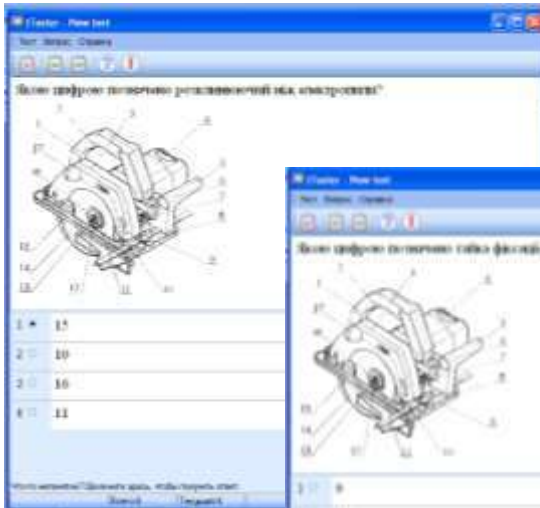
Cluster - New test
Тест Вікно Справка
Яким цифрою позначено розклинювальний ніж електропилки?
1
17
16
12
14
13
17
11
10
9
8
7
5
3
2
1 15
2 10
3 16
4 11
Чтобы изменить? Щелкните здесь, чтобы покрыть ответ
Cluster - New test
Тест Вікно Справка
Якою цифрою позначено гайку фіксації
1
4
17
16
15
14
13
17
11
10
9
8
7
5
3
1 9